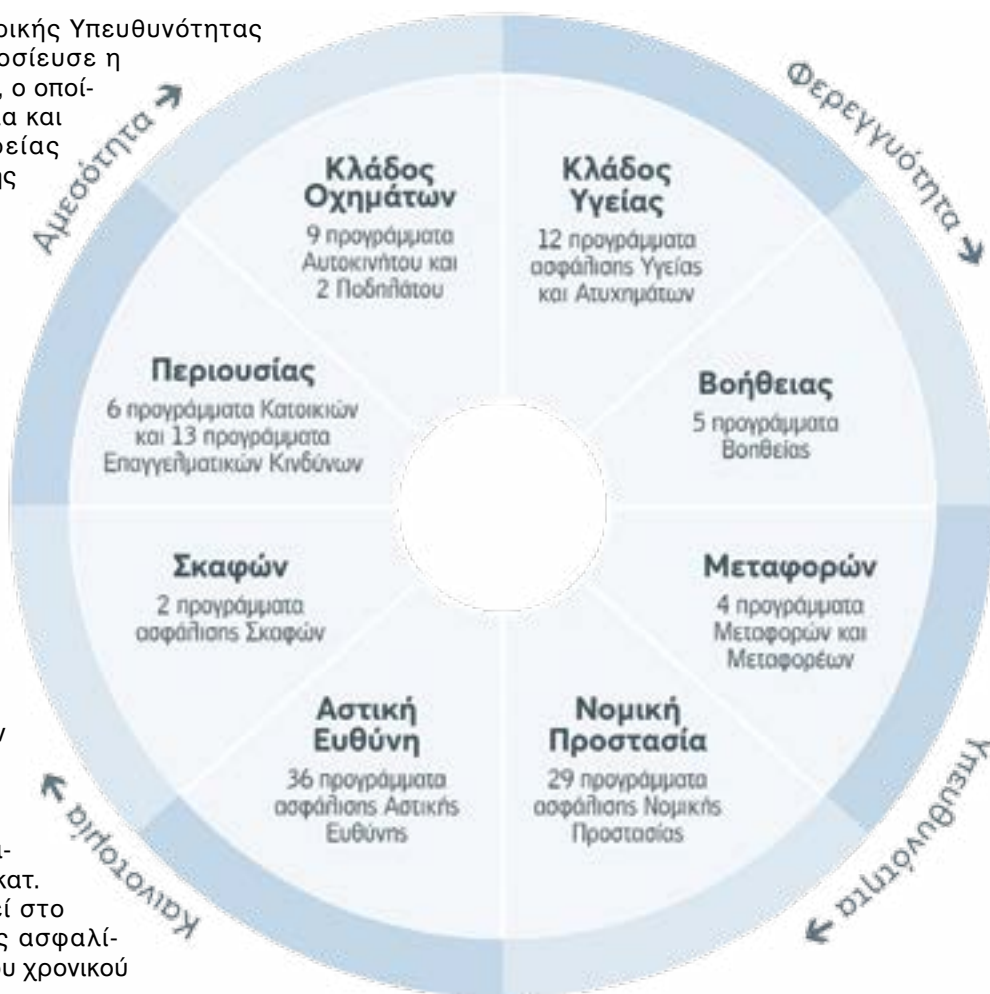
ρικής Υπευθυνότητας οσίευσε η , ο οποίτα και ρείας ης

Αμεσότητα

Φερεγγυότητα

Κλάδος Οχημάτων
9 προγράμματα Αυτοκινήτου και 2 Ποδηλάτου

Κλάδος Υγείας
12 προγράμματα ασφάλισης Υγείας και Ατυχημάτων

Περιουσίας
6 προγράμματα Κατοικιών και 13 προγράμματα Επαγγελματικών Κινδύνων

Βοήθειας
5 προγράμματα Βοήθειας

Σκαφών
2 προγράμματα ασφάλισης Σκαφών

Μεταφορών
4 προγράμματα Μεταφορών και Μεταφορέων

Αστική Ευθύνη
36 προγράμματα ασφάλισης Αστικής Ευθύνης

Νομική Προστασία
29 προγράμματα ασφάλισης Νομικής Προστασίας

ν

ακατ. εί στο ς ασφαλίυ χρονικού

Καινοτομία

Υπευθυνότητα